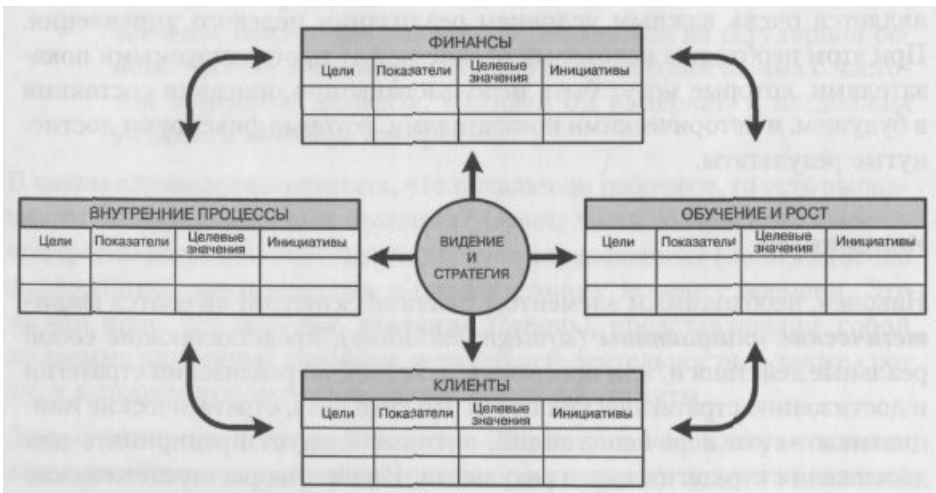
ФИНАНСЫ

| Цели | Показатели | Целевые значения | Инициативы |
|---|---|---|---|
| | | | |

ВНУТРЕННИЕ ПРОЦЕССЫ

| Цели | Показатели | Целевые значения | Инициативы |
|---|---|---|---|
| | | | |

ВИДЕНИЕ И СТРАТЕГИЯ

ОБУЧЕНИЕ И РОСТ

| Цели | Показатели | Целевые значения | Инициативы |
|---|---|---|---|
| | | | |

КЛИЕНТЫ

| Цели | Показатели | Целевые значения | Инициативы |
|---|---|---|---|
| | | | |